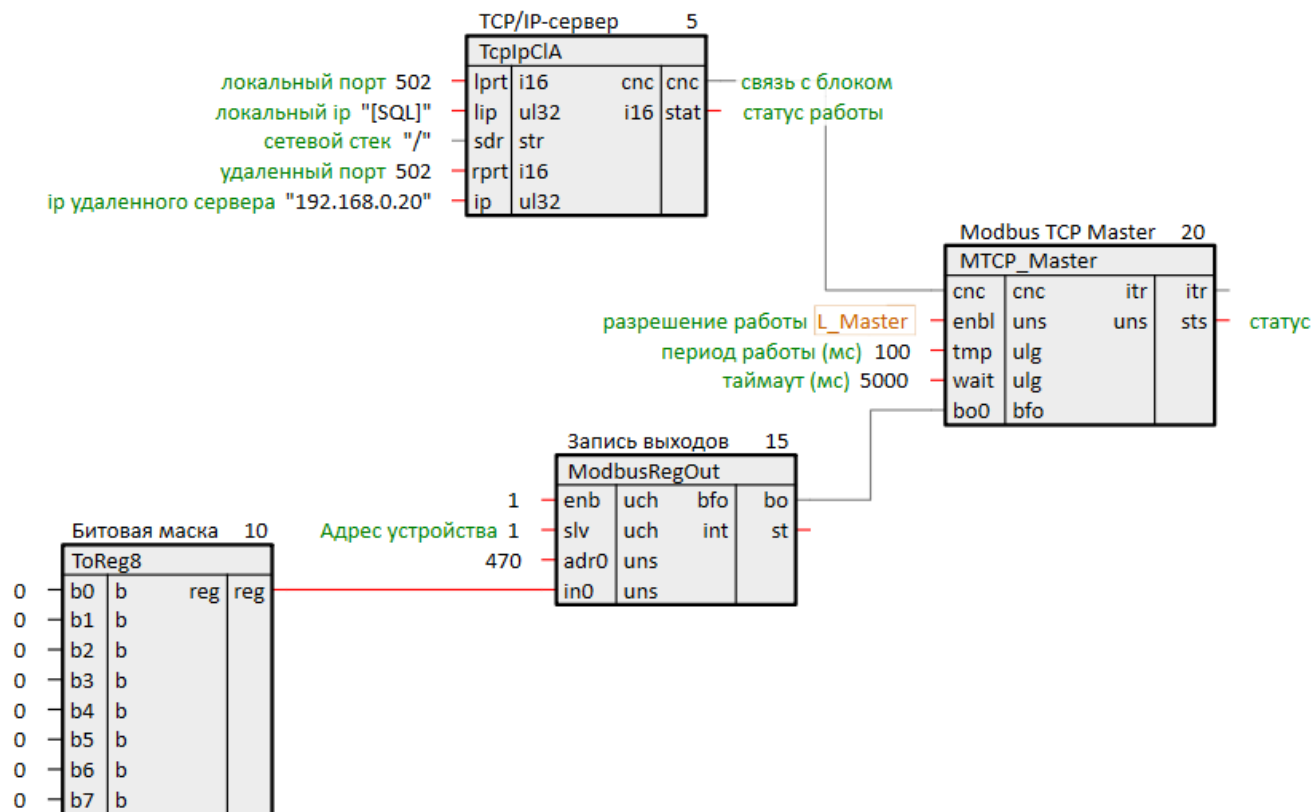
TCP/IP-сервер 5
TcpIpClA
локальный порт 502 lprt i16 cnc cnc связь с блоком
локальный ip "[SQL]" lip ul32 i16 stat статус работы
сетевой стек "/" sdr str
удаленный порт 502 rprt i16
ip удаленного сервера "192.168.0.20" ip ul32

Modbus TCP Master 20
MTCP_Master
cnc cnc itr itr
разрешение работы L_Master enbl uns uns sts статус
период работы (мс) 100 tmp ulg
таймаут (мс) 5000 wait ulg
bo0 bfo

Запись выходов 15
ModbusRegOut
1 enb uch bfo bo
Адрес устройства 1 slv uch int st
470 adr0 uns
in0 uns

Битовая маска 10
ToReg8
0 b0 b reg reg
0 b1 b
0 b2 b
0 b3 b
0 b4 b
0 b5 b
0 b6 b
0 b7 b